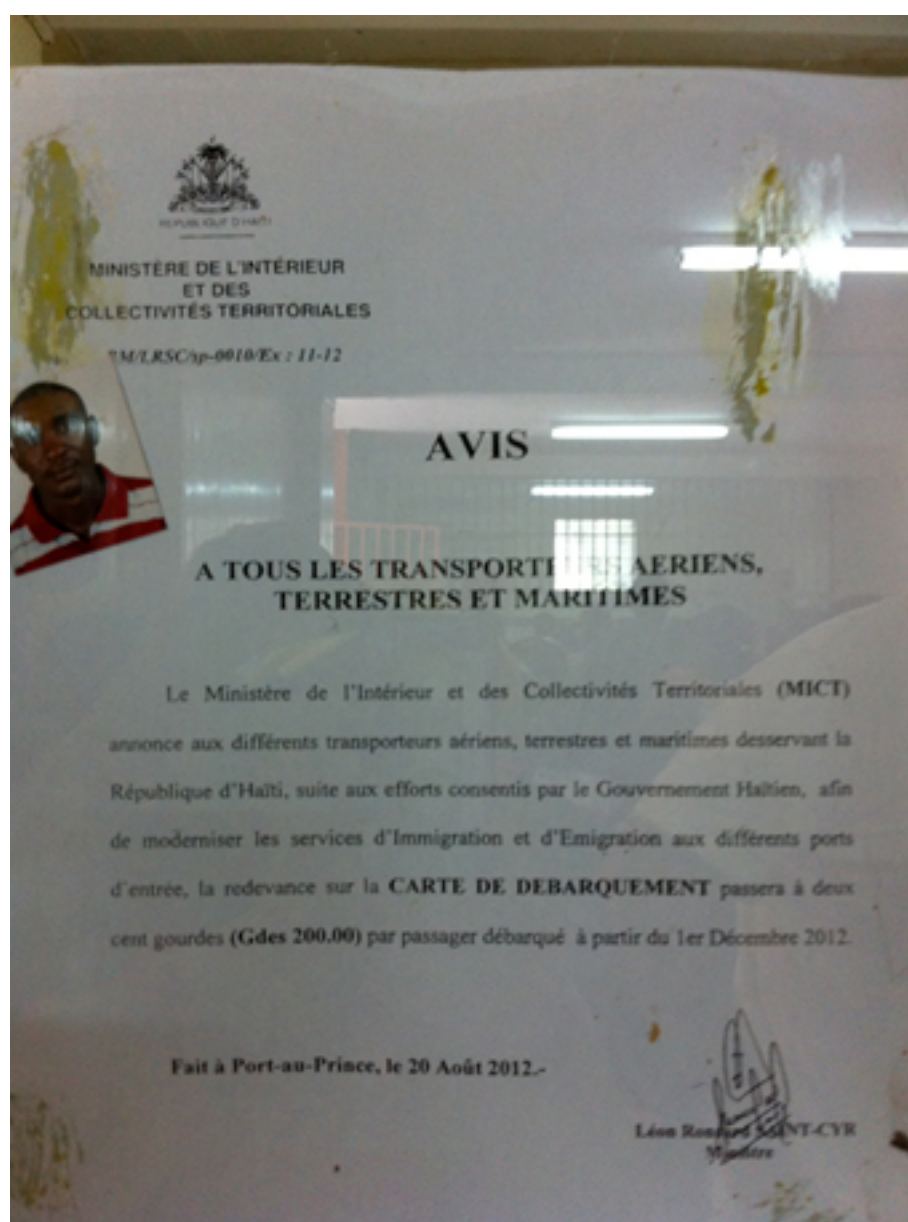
REPUBLIQUE D'HAÏTI

MINISTÈRE DE L'INTÉRIEUR
ET DES
COLLECTIVITÉS TERRITORIALES

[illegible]M/LRSC/sp-0010/Ex : 11-12

AVIS

A TOUS LES TRANSPORT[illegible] AERIENS,
TERRESTRES ET MARITIMES

Le Ministère de l'Intérieur et des Collectivités Territoriales (MICT) annonce aux différents transporteurs aériens, terrestres et maritimes desservant la République d'Haïti, suite aux efforts consentis par le Gouvernement Haïtien, afin de moderniser les services d'Immigration et d'Emigration aux différents ports d'entrée, la redevance sur la CARTE DE DEBARQUEMENT passera à deux cent gourdes (Gdes 200.00) par passager débarqué à partir du 1er Décembre 2012.

Fait à Port-au-Prince, le 20 Août 2012.-

Léon Ron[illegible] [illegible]NT-CYR
Ministre